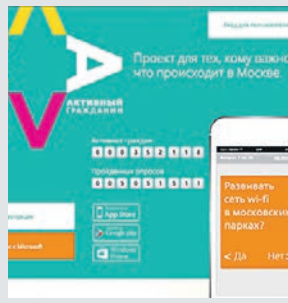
Войдите

Проект для тех, кому важно, что происходит в Москве.

АКТИВНЫЙ ГРАЖДАНИН

Активных граждан
0 0 0 3 5 2 1 1 4

Проведено опросов
0 0 0 0 0 1 5 1 1

App Store

Google play

Windows Phone

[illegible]

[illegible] с Mos.ru

Развивать сеть wi-fi в московских парках?

< Да

Нет